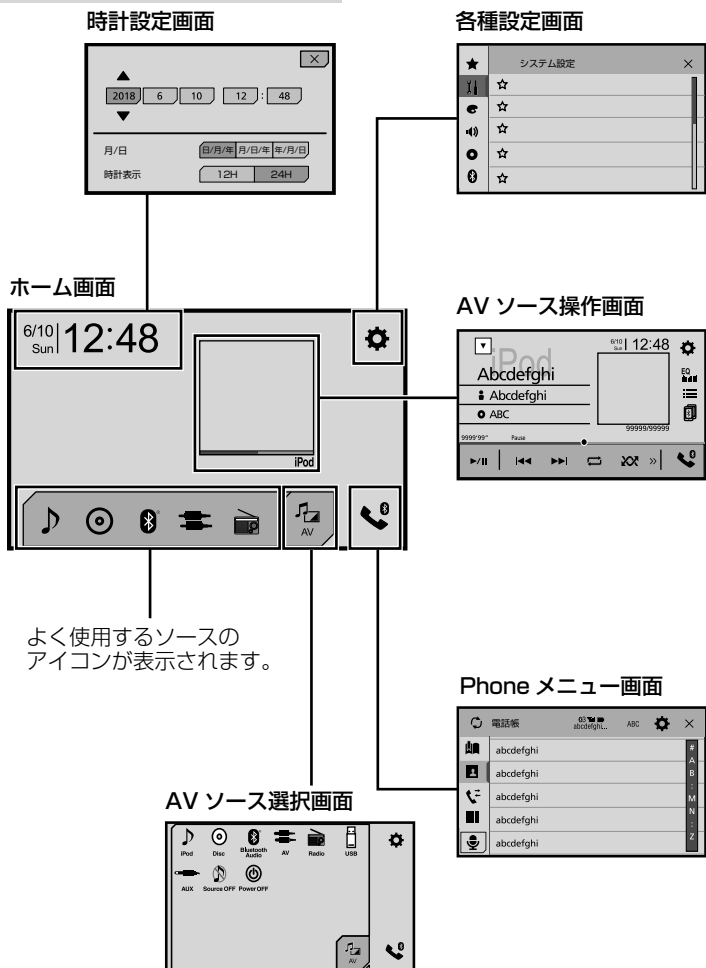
時計設定画面

2018 6 10 12 : 48

月/日 日/月/年 月/日/年 年/月/日

時計表示 12H 24H

各種設定画面

システム設定

ホーム画面

6/10 Sun 12:48

iPod

AV

AV ソース操作画面

6/10 Sun 12:48

iPod

Abcdefghi

Abcdefghi

ABC

EQ

99999/99999

9999'99" Pause

よく使用するソースのアイコンが表示されます。

Phone メニュー画面

電話帳 abcdefgh... ABC

abcdefghi

abcdefghi

abcdefghi

abcdefghi

abcdefghi

# A B M N Z

AV ソース選択画面

iPod Disc Bluetooth Audio AV Radio USB

AUX Source OFF Power OFF

AV